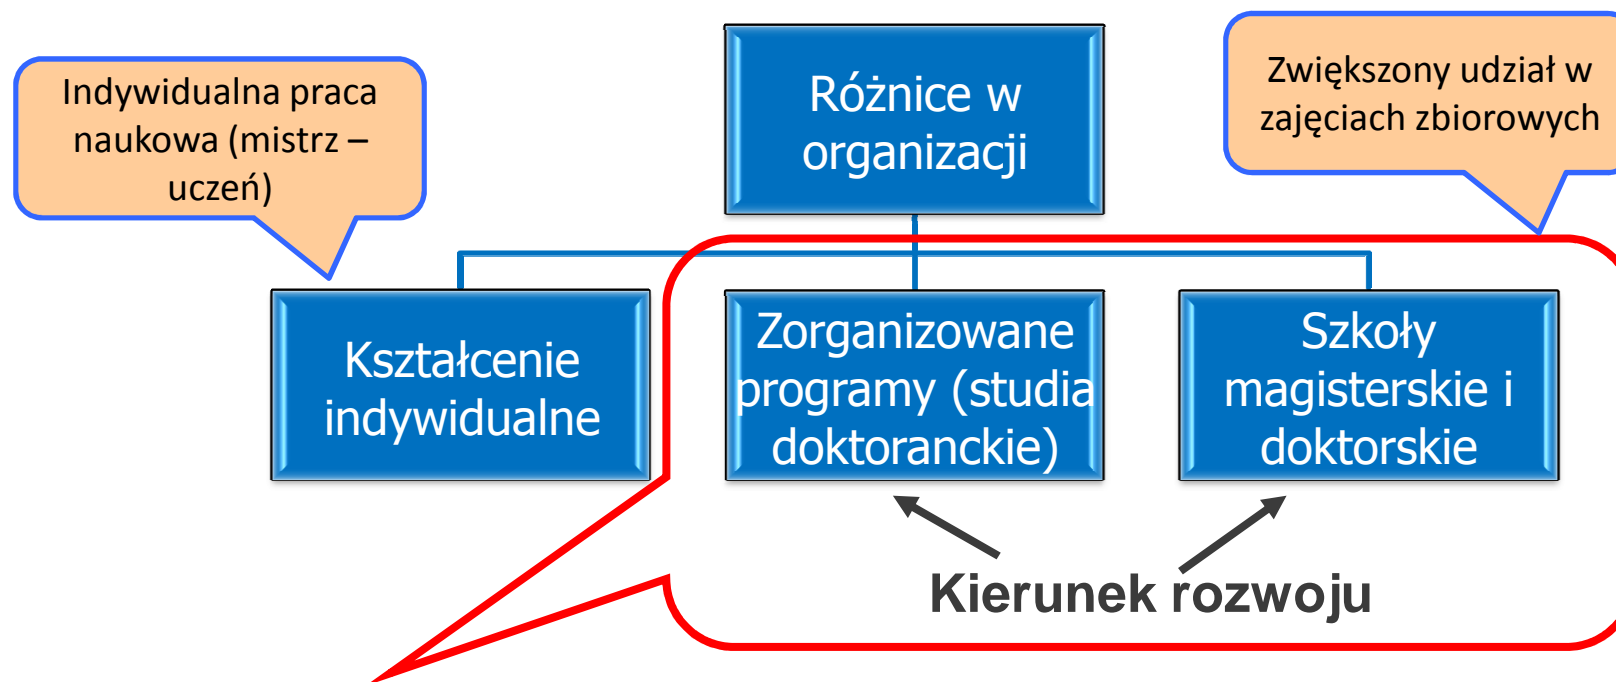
Indywidualna praca naukowa (mistrz – uczeń)

Różnice w organizacji

Zwiększony udział w zajęciach zbiorowych

Kształcenie indywidualne

Zorganizowane programy (studia doktoranckie)

Szkoły magisterskie i doktorskie

Kierunek rozwoju